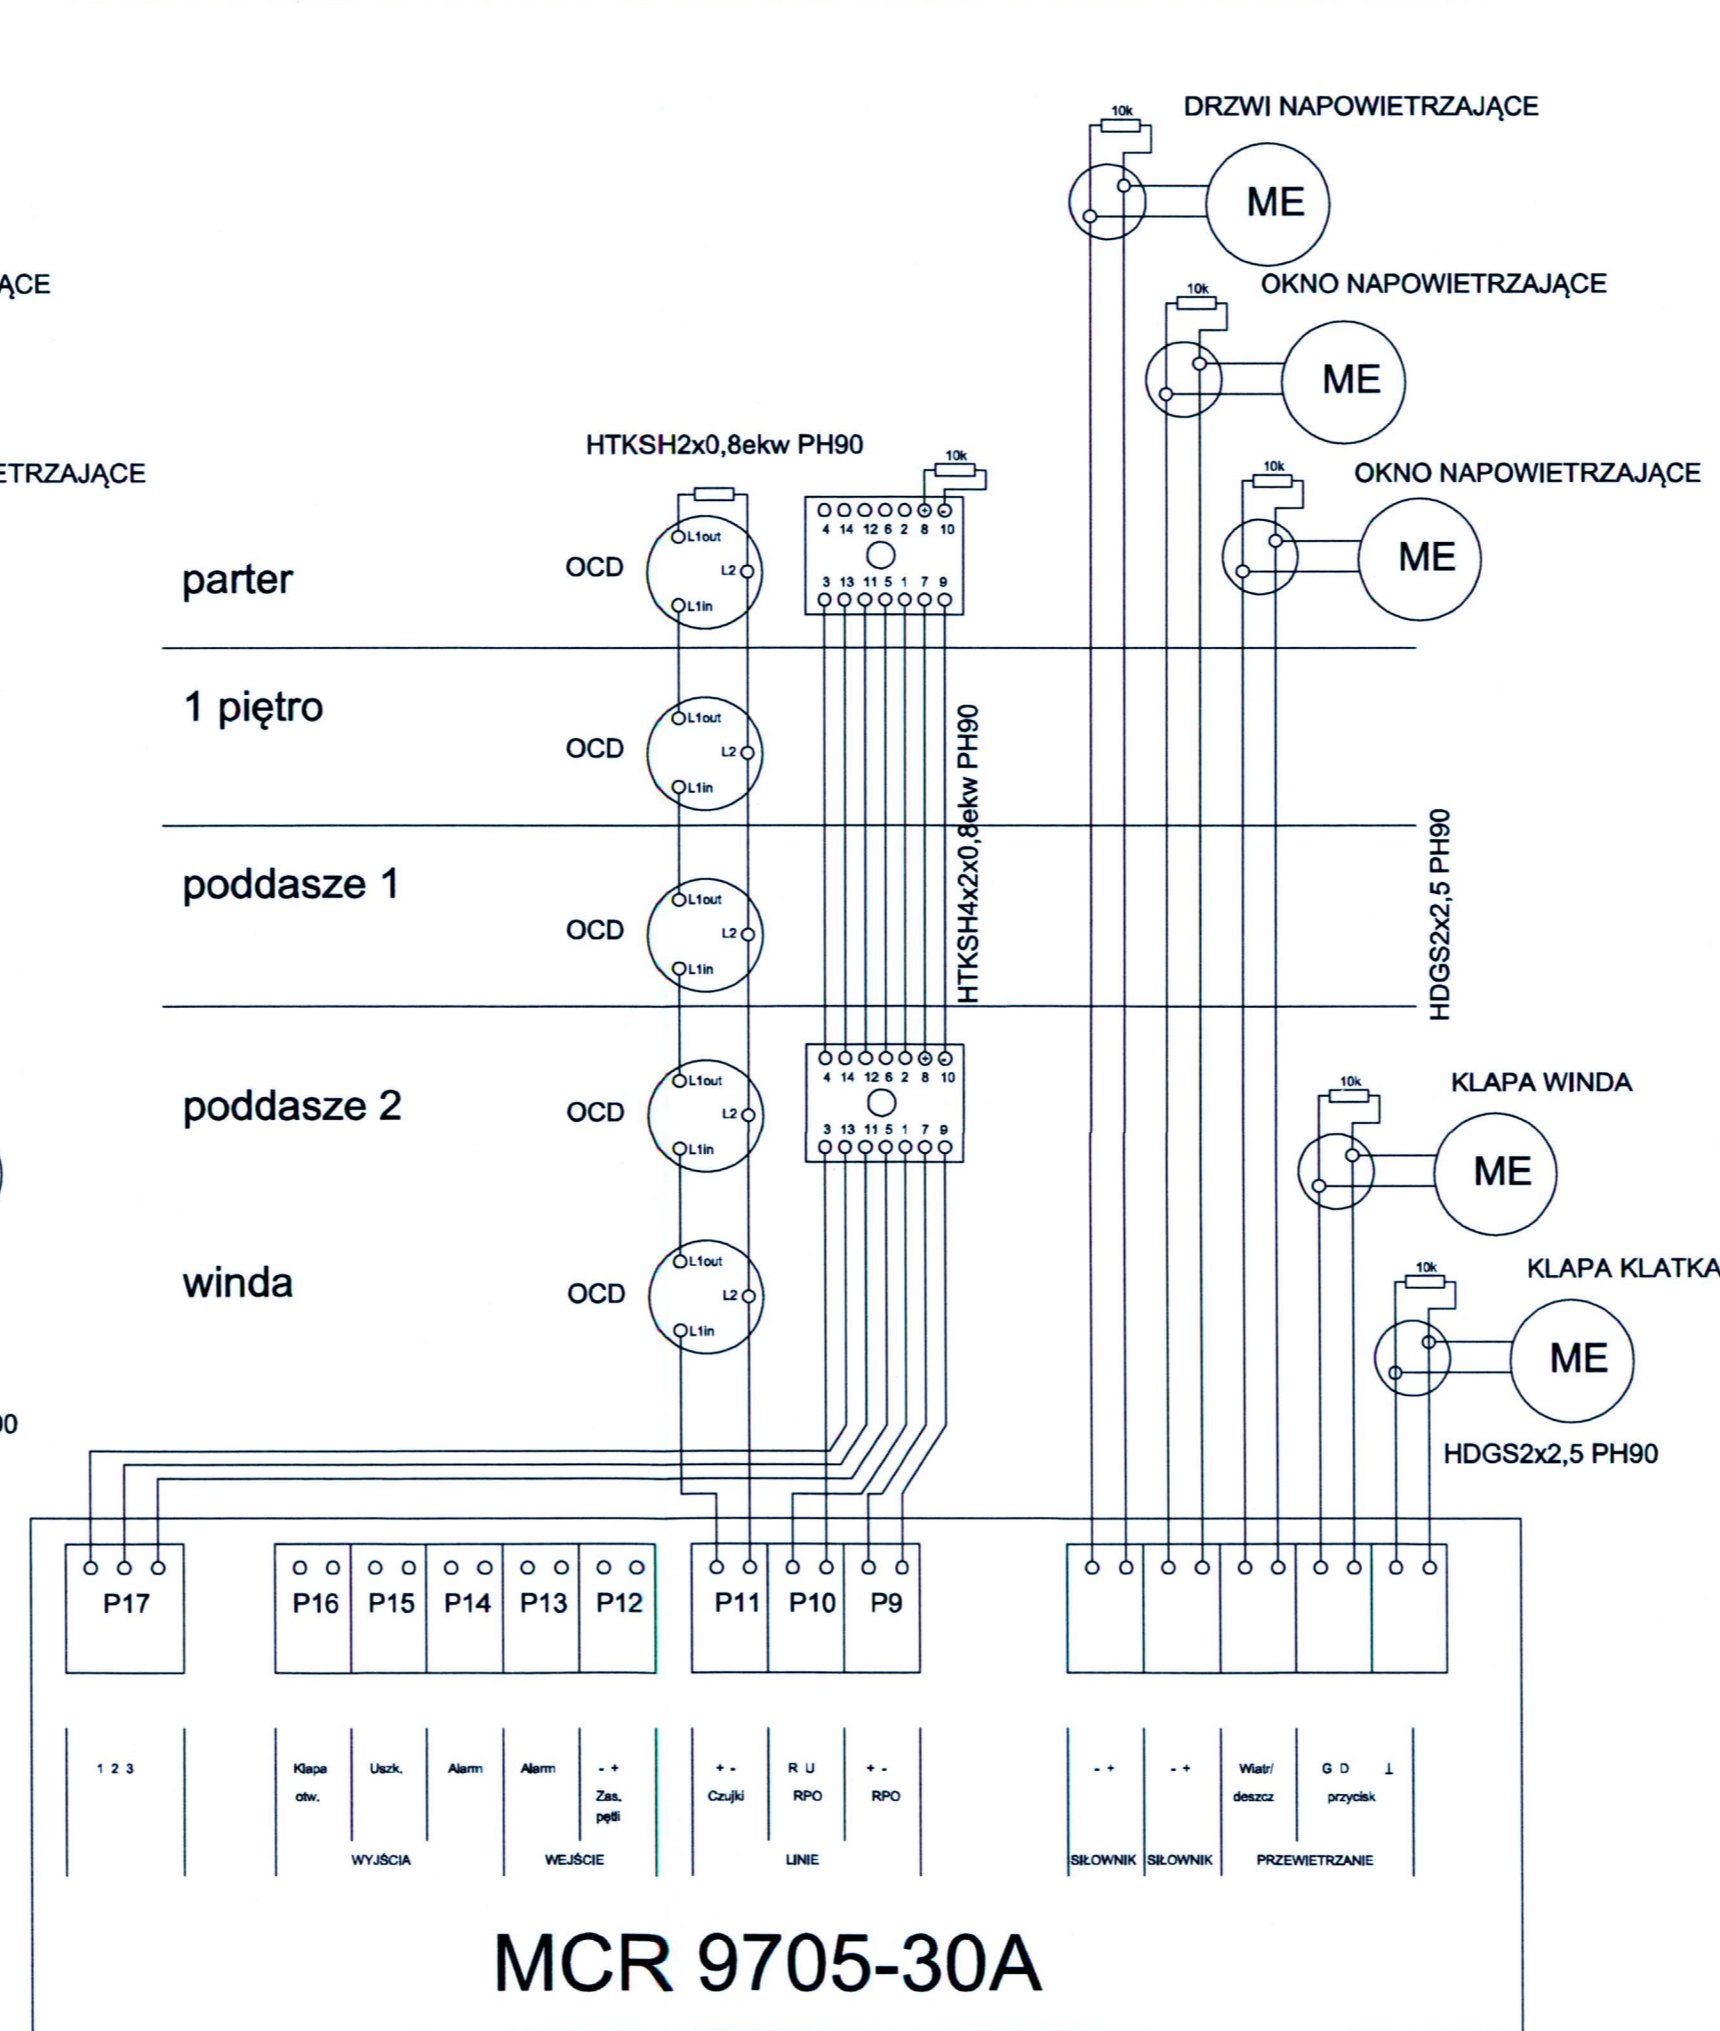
10k
DRZWI NAPOWIETRZAJĄCE
ME
ĄCE
10k
OKNO NAPOWIETRZAJĄCE
ME
ETRZAJĄCE
HTKSH2x0,8ekw PH90
10k
10k
OKNO NAPOWIETRZAJĄCE
ME
4 14 12 6 2 8 10
3 13 11 5 1 7 9
parter
OCD
L1out
L2
L1in
1 piętro
OCD
L1out
L2
L1in
HTKSH4x2x0,8ekw PH90
HDGS2x2,5 PH90
poddasze 1
OCD
L1out
L2
L1in
4 14 12 6 2 8 10
3 13 11 5 1 7 9
10k
KLAPA WINDA
poddasze 2
OCD
L1out
L2
L1in
ME
10k
KLAPA KLATKA
winda
OCD
L1out
L2
L1in
ME
)0
HDGS2x2,5 PH90

| P17 | P16 | P15 | P14 | P13 | P12 | P11 | P10 | P9 | | | | | |
|---|---|---|---|---|---|---|---|---|---|---|---|---|---|
| 1 2 3 | Klapa otw. | Uszk. | Alarm | Alarm | - + Zas. pętli | + - Czujki | R U RPO | + - RPO | - + | - + | Wiatr/ deszcz | G D przycisk | ⊥ |

WYJŚCIA
WEJŚCIE
LINIE
SIŁOWNIK
SIŁOWNIK
PRZEWIETRZANIE

MCR 9705-30A